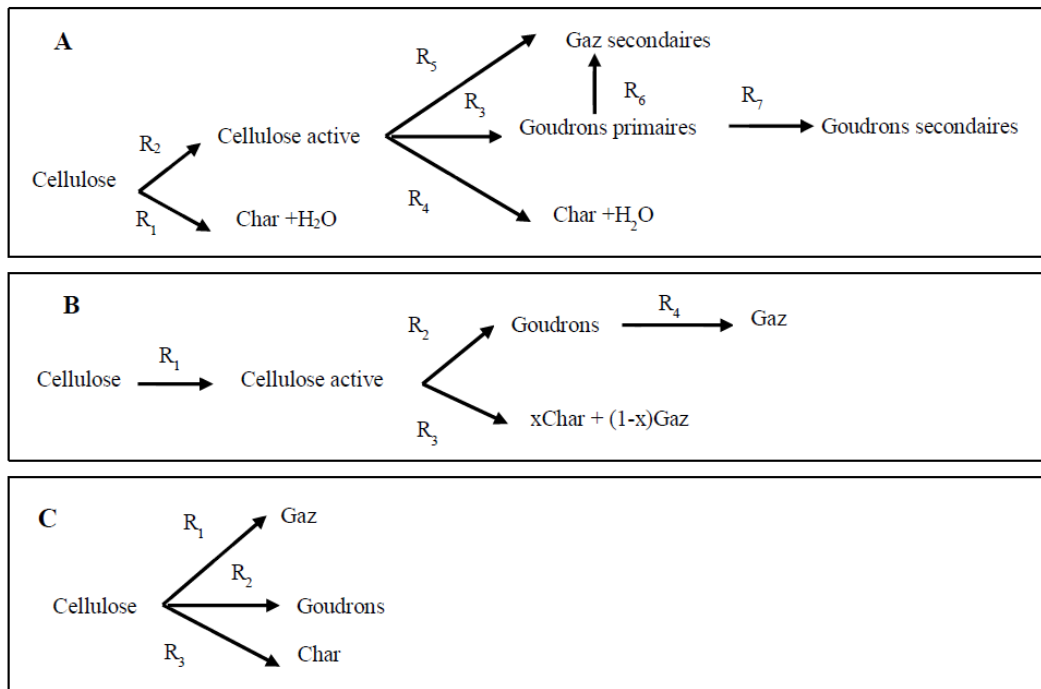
A

Cellulose $R_2$ Cellulose active $R_1$ Char +$H_2O$

$R_5$ Gaz secondaires

$R_3$ Goudrons primaires $R_6$ $R_7$ Goudrons secondaires

$R_4$ Char +$H_2O$

B

Cellulose $R_1$ Cellulose active

$R_2$ Goudrons $R_4$ Gaz

$R_3$ xChar + (1-x)Gaz

C

Cellulose

$R_1$ Gaz

$R_2$ Goudrons

$R_3$ Char